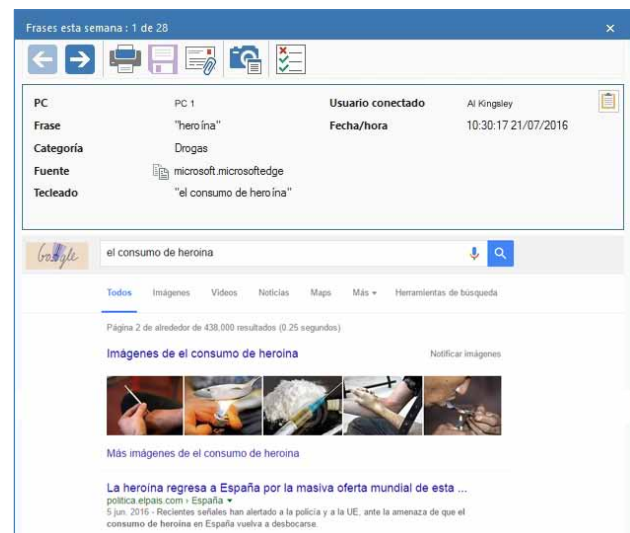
Frases esta semana : 1 de 28

×

PC PC 1
Usuario conectado Al Kingsley
Frase "heroína"
Fecha/hora 10:30:17 21/07/2016
Categoría Drogas
Fuente microsoft.microsoftedge
Tecleado "el consumo de heroína"

Google

el consumo de heroina

Todos Imágenes Videos Noticias Maps Más ▾ Herramientas de búsqueda

Página 2 de alrededor de 438,000 resultados (0.25 segundos)

Imágenes de el consumo de heroina

Notificar imágenes

Más imágenes de el consumo de heroina

La heroína regresa a España por la masiva oferta mundial de esta ...
politica.elpais.com › España ▾
5 jun. 2016 - Recientes señales han alertado a la policía y a la UE, ante la amenaza de que el consumo de heroína en España vuelva a desbocarse.